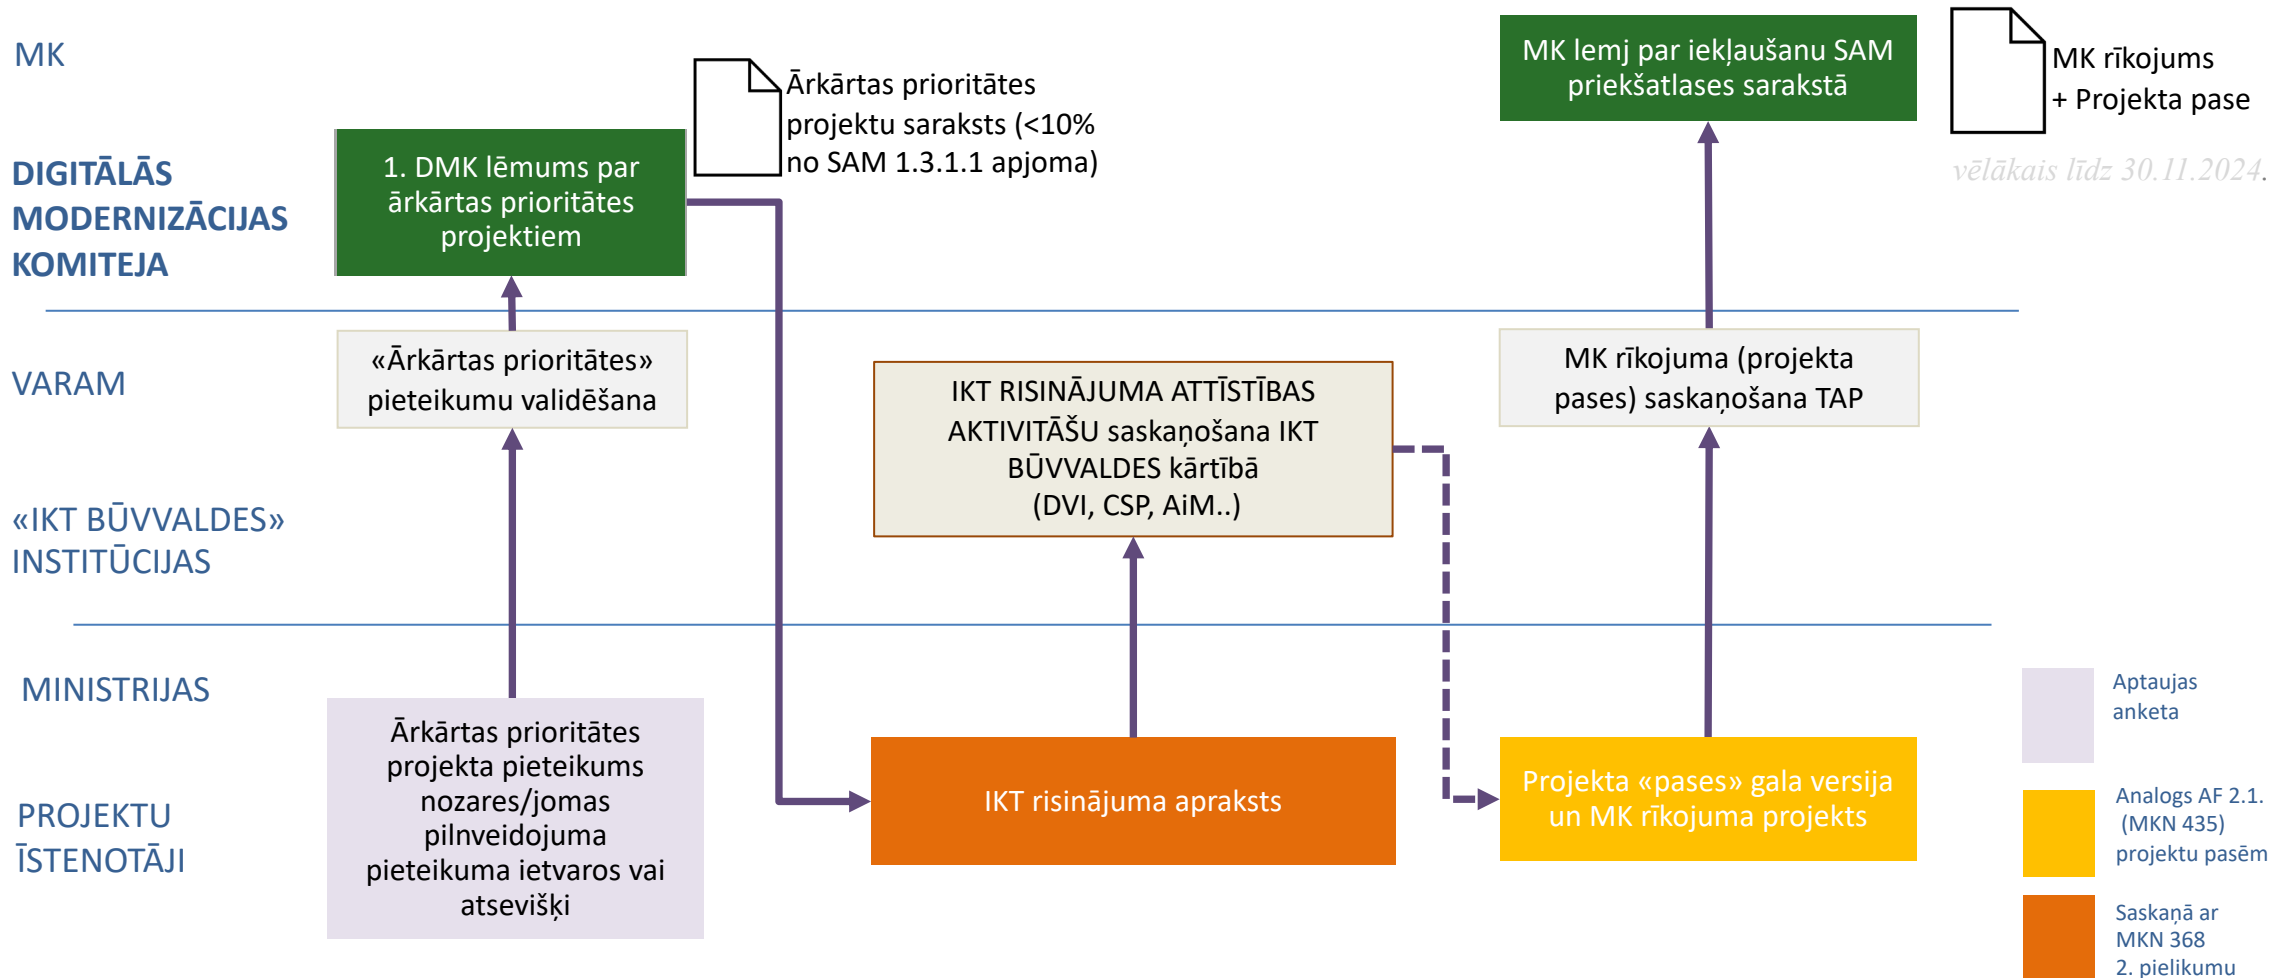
MK

DIGITĀLĀS MODERNIZĀCIJAS KOMITEJA

VARAM

«IKT BŪVVALDES» INSTITŪCIJAS

MINISTRIJAS

PROJEKTU ĪSTENOTĀJI

1. DMK lēmums par ārkārtas prioritātes projektiem

Ārkārtas prioritātes projektu saraksts (<10% no SAM 1.3.1.1 apjoma)

MK lemj par iekļaušanu SAM priekšatlases sarakstā

MK rīkojums + Projekta pase

vēlākais līdz 30.11.2024.

«Ārkārtas prioritātes» pieteikumu validēšana

IKT RISINĀJUMA ATTĪSTĪBAS AKTIVITĀŠU saskaņošana IKT BŪVVALDES kārtībā (DVI, CSP, AiM..)

MK rīkojuma (projekta pases) saskaņošana TAP

Ārkārtas prioritātes projekta pieteikums nozares/jomas pilnveidojuma pieteikuma ietvaros vai atsevišķi

IKT risinājuma apraksts

Projekta «pases» gala versija un MK rīkojuma projekts

Aptaujas anketa

Analogs AF 2.1. (MKN 435) projektu pasēm

Saskaņā ar MKN 368 2. pielikumu